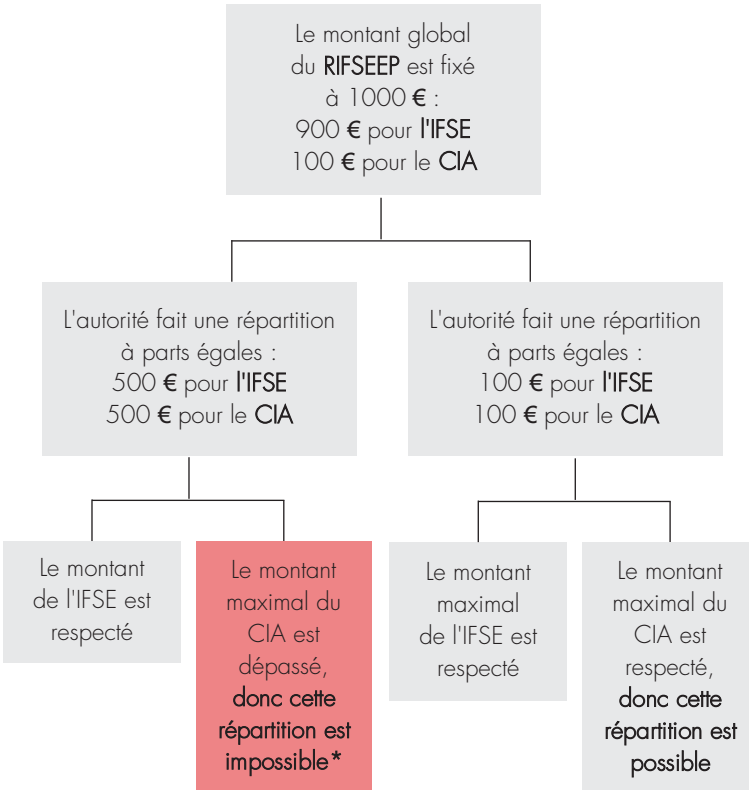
Le montant global du RIFSEEP est fixé à 1000 € :
900 € pour l'IFSE
100 € pour le CIA

L'autorité fait une répartition à parts égales :
500 € pour l'IFSE
500 € pour le CIA

L'autorité fait une répartition à parts égales :
100 € pour l'IFSE
100 € pour le CIA

Le montant de l'IFSE est respecté

Le montant maximal du CIA est dépassé, donc cette répartition est impossible*

Le montant maximal de l'IFSE est respecté

Le montant maximal du CIA est respecté, donc cette répartition est possible